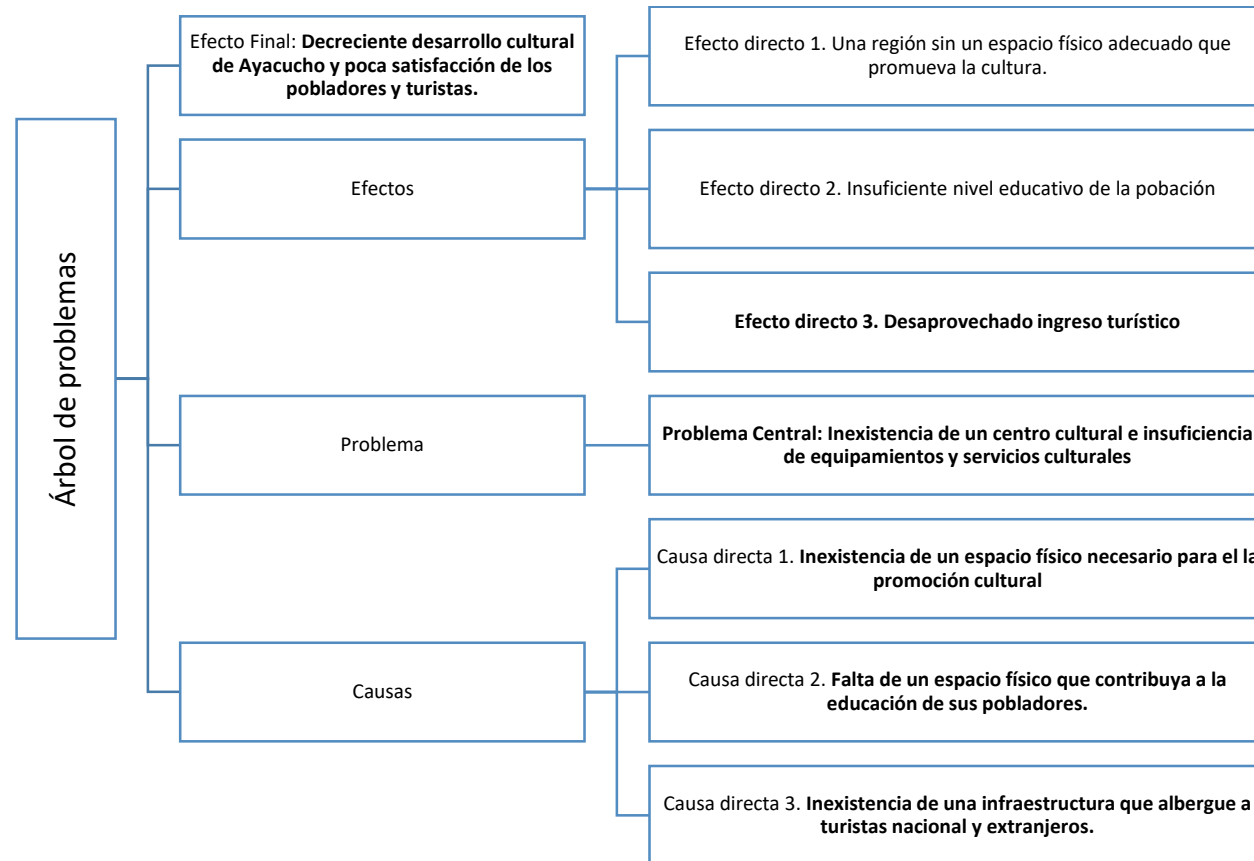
Árbol de problemas

Efecto Final: **Decreciente desarrollo cultural de Ayacucho y poca satisfacción de los pobladores y turistas.**

Efectos

Efecto directo 1. Una región sin un espacio físico adecuado que promueva la cultura.

Efecto directo 2. Insuficiente nivel educativo de la pobación

**Efecto directo 3. Desaprovechado ingreso turístico**

Problema

**Problema Central: Inexistencia de un centro cultural e insuficiencia de equipamientos y servicios culturales**

Causas

Causa directa 1. **Inexistencia de un espacio físico necesario para el la promoción cultural**

Causa directa 2. **Falta de un espacio físico que contribuya a la educación de sus pobladores.**

Causa directa 3. **Inexistencia de una infraestructura que albergue a turistas nacional y extranjeros.**